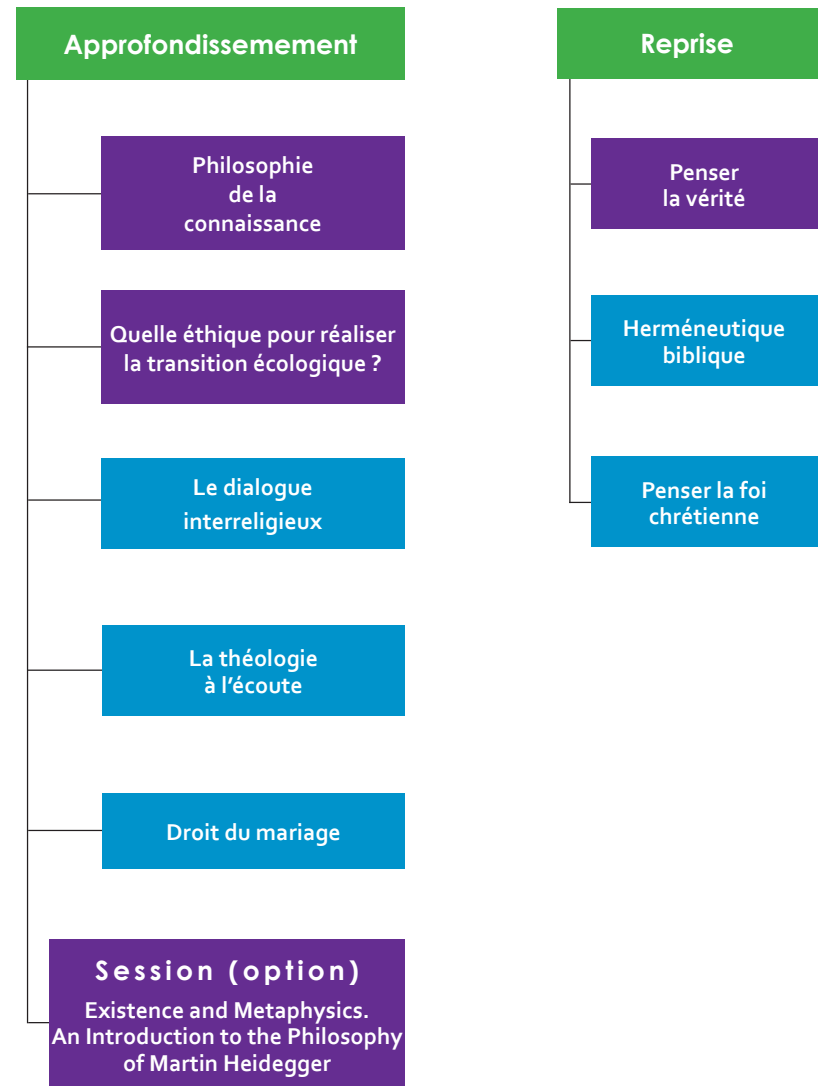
Approfondissement

Philosophie de la connaissance

Quelle éthique pour réaliser la transition écologique ?

Le dialogue interreligieux

La théologie à l'écoute

Droit du mariage

Session (option)
Existence and Metaphysics. An Introduction to the Philosophy of Martin Heidegger

Reprise

Penser la vérité

Herméneutique biblique

Penser la foi chrétienne